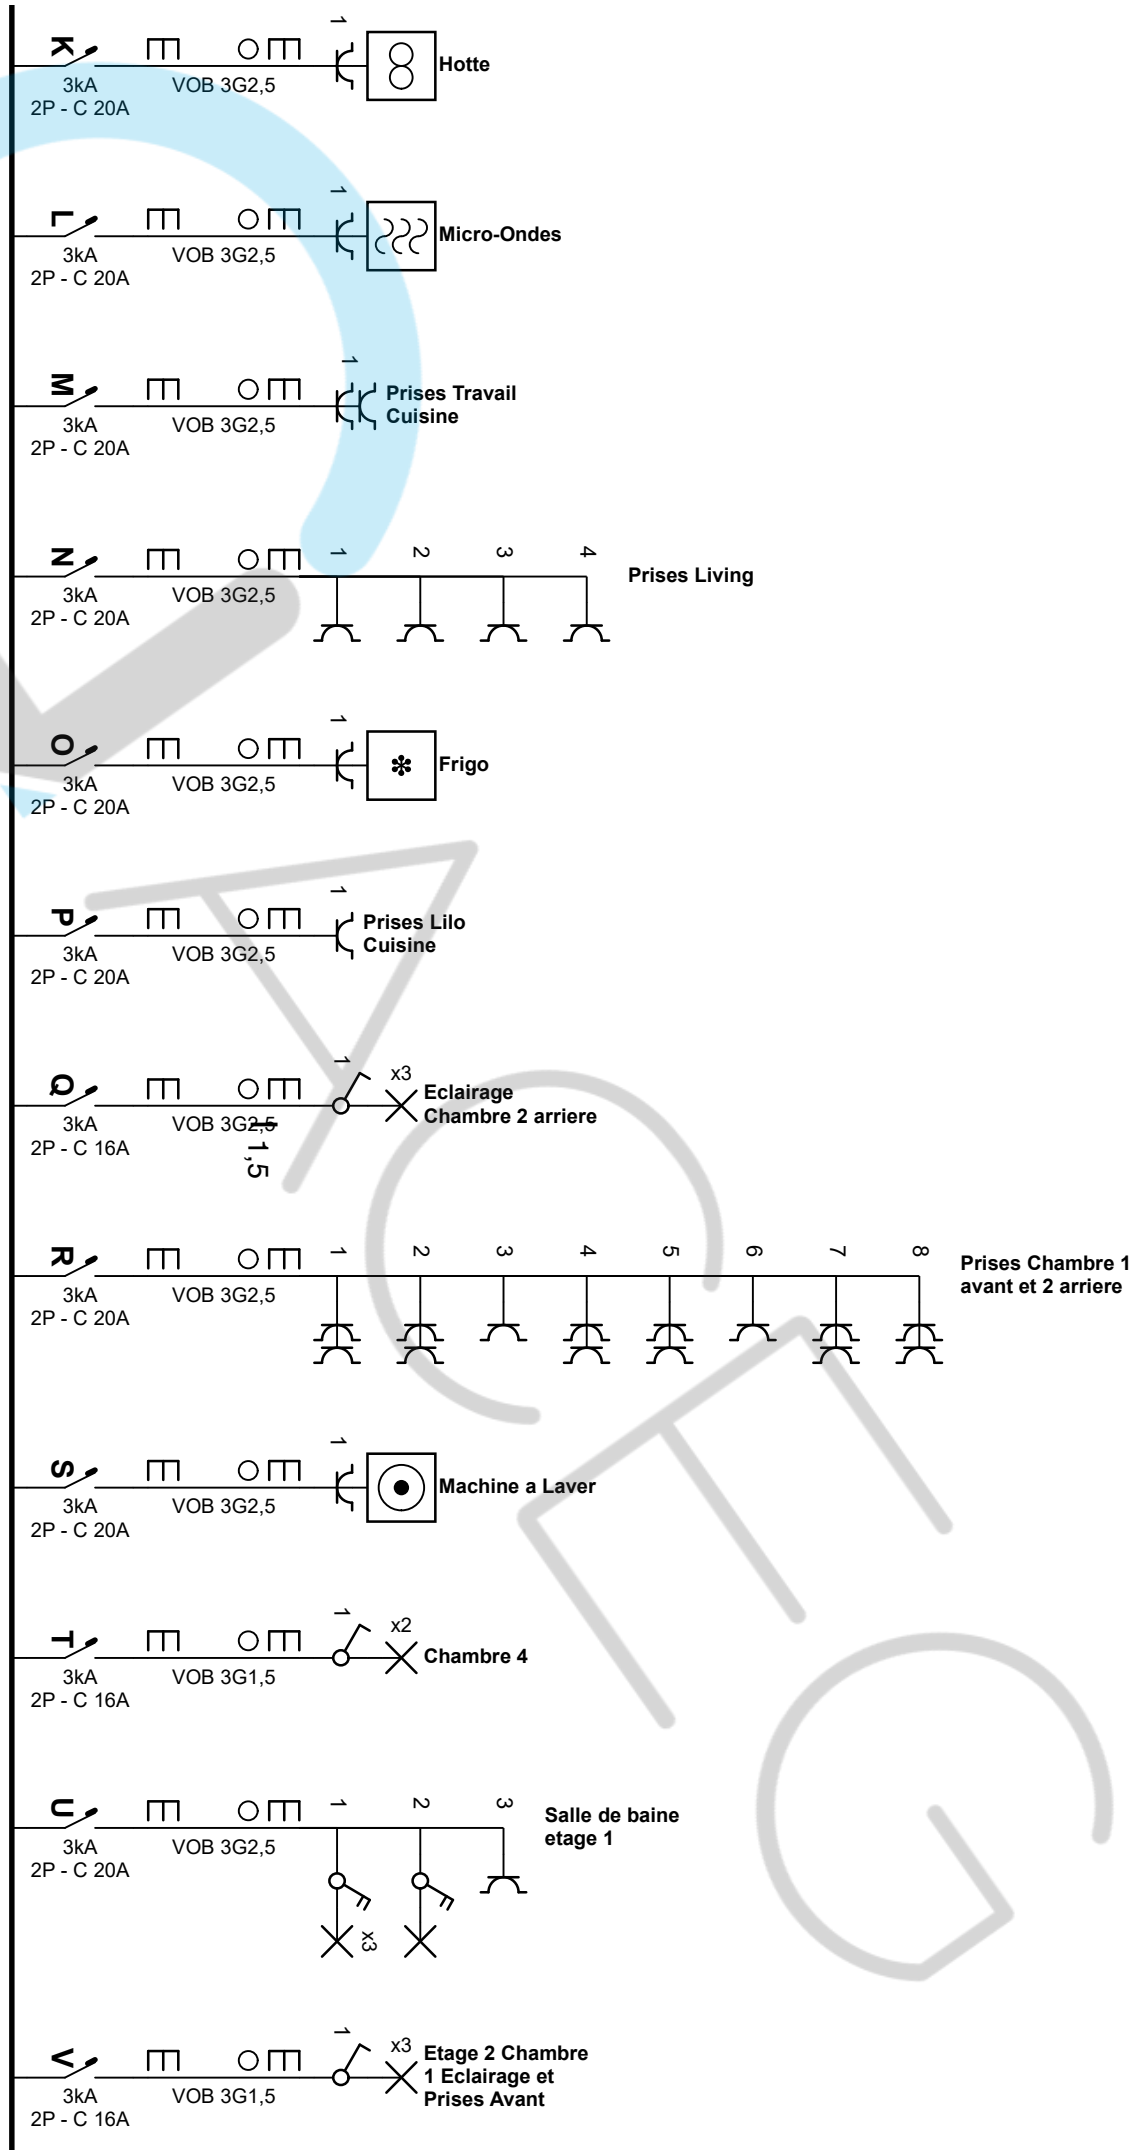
K
3kA
2P - C 20A
VOB 3G2,5
1
Hotte

L
3kA
2P - C 20A
VOB 3G2,5
1
Micro-Ondes

M
3kA
2P - C 20A
VOB 3G2,5
1
Prises Travail Cuisine

N
3kA
2P - C 20A
VOB 3G2,5
1 2 3 4
Prises Living

O
3kA
2P - C 20A
VOB 3G2,5
1
Frigo

P
3kA
2P - C 20A
VOB 3G2,5
1
Prises Lilo Cuisine

Q
3kA
2P - C 16A
VOB 3G2,5
1,5
1
x3
Eclairage Chambre 2 arriere

R
3kA
2P - C 20A
VOB 3G2,5
1 2 3 4 5 6 7 8
Prises Chambre 1 avant et 2 arriere

S
3kA
2P - C 20A
VOB 3G2,5
1
Machine a Laver

T
3kA
2P - C 16A
VOB 3G1,5
1
x2
Chambre 4

U
3kA
2P - C 20A
VOB 3G2,5
1 2 3
Salle de baine etage 1
x3

V
3kA
2P - C 16A
VOB 3G1,5
1
x3
Etage 2 Chambre 1 Eclairage et Prises Avant